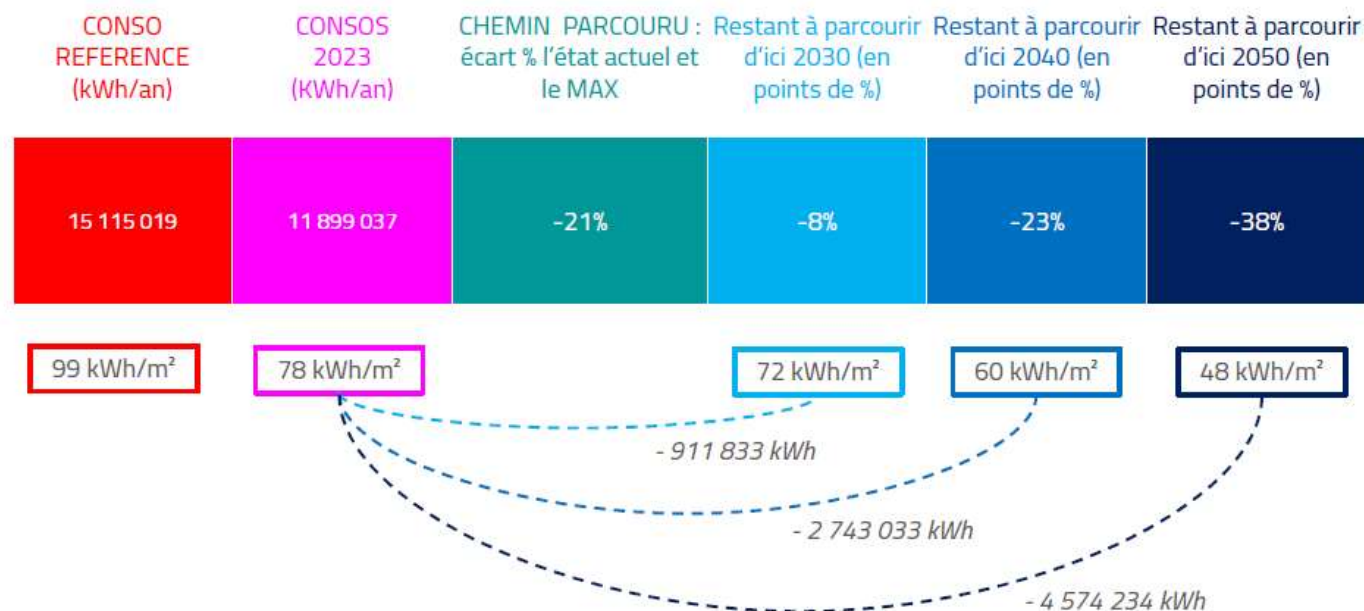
| CONSO REFERENCE (kWh/an) | CONSOS 2023 (KWh/an) | CHEMIN PARCOURU : écart % l'état actuel et le MAX | Restant à parcourir d'ici 2030 (en points de %) | Restant à parcourir d'ici 2040 (en points de %) | Restant à parcourir d'ici 2050 (en points de %) |
|---|---|---|---|---|---|
| 15 115 019 | 11 899 037 | -21% | -8% | -23% | -38% |
| 99 kWh/m² | 78 kWh/m² | | 72 kWh/m² | 60 kWh/m² | 48 kWh/m² |

- 911 833 kWh

- 2 743 033 kWh

- 4 574 234 kWh